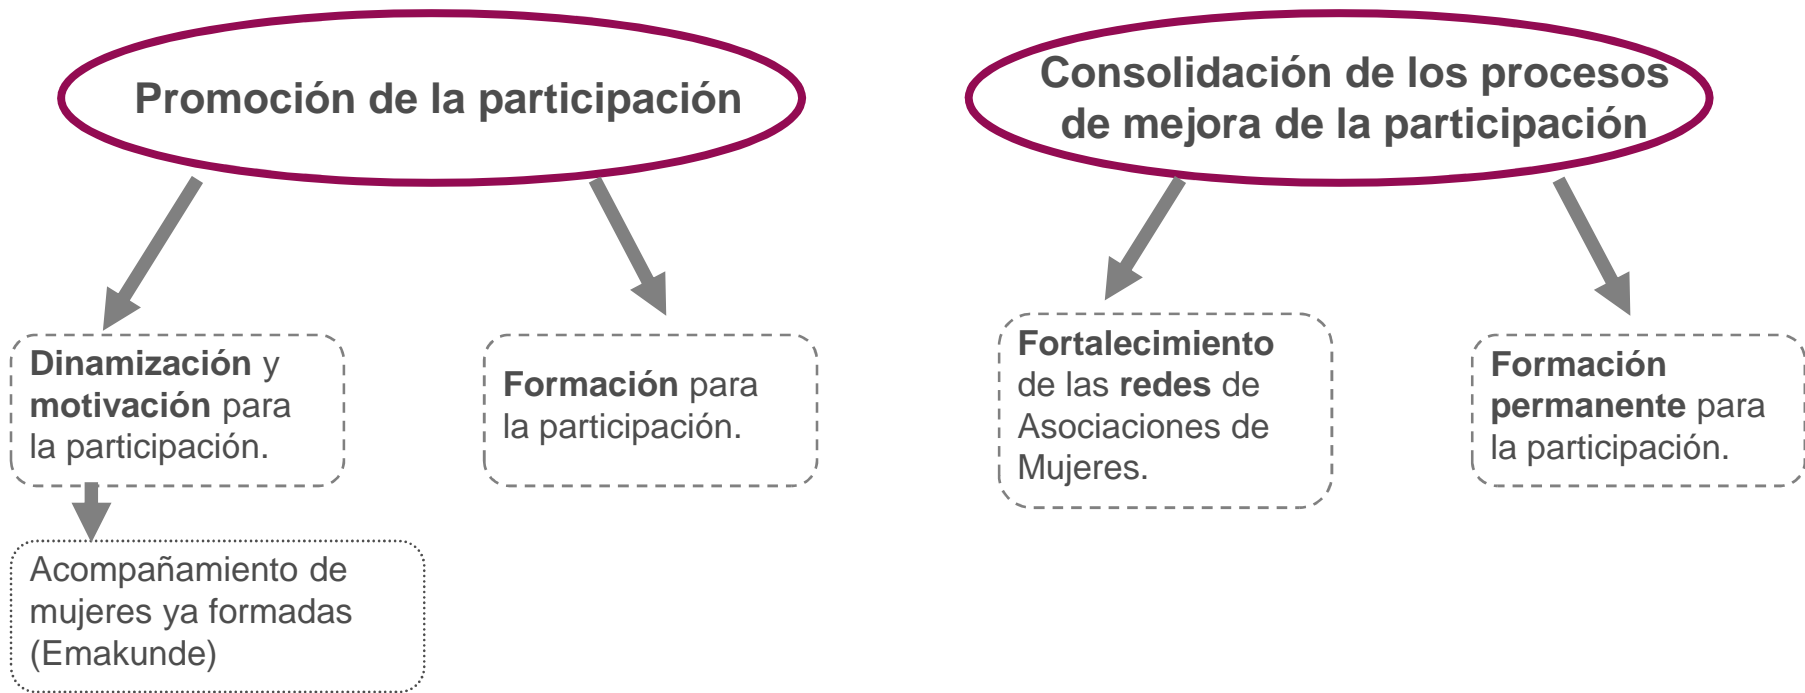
Promoción de la participación

Dinamización y motivación para la participación.

Acompañamiento de mujeres ya formadas (Emakunde)

Formación para la participación.

Consolidación de los procesos de mejora de la participación

Fortalecimiento de las redes de Asociaciones de Mujeres.

Formación permanente para la participación.